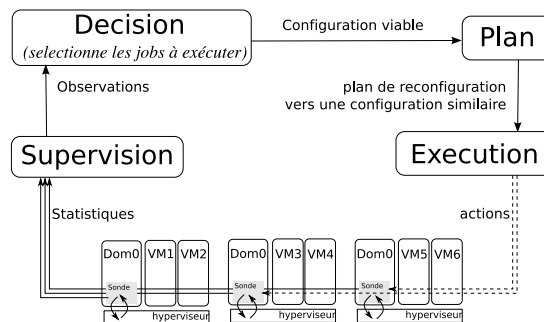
Decision
(selectionne les jobs à exécuter)

Configuration viable

Plan

Observations

plan de reconfiguration vers une configuration similaire

Supervision

Execution

Statistiques

actions

Dom0
VM1
VM2
Sonde
hyperviseur

Dom0
VM3
VM4
Sonde
hyperviseur

Dom0
VM5
VM6
Sonde
hyperviseur